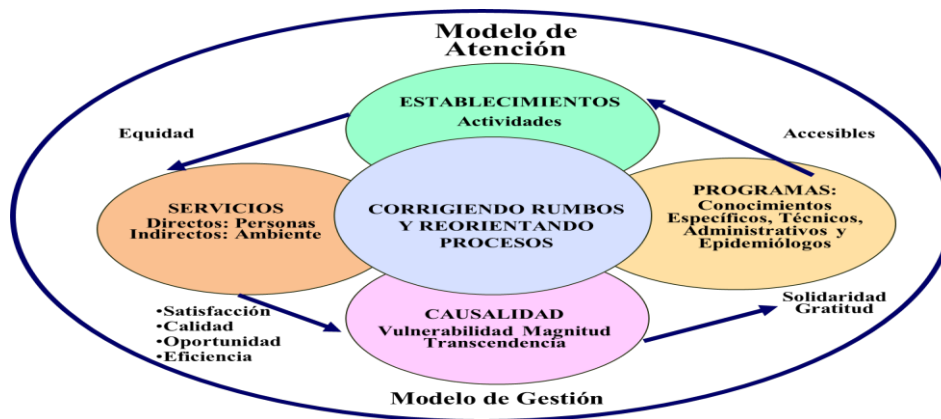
Modelo de Atención

ESTABLECIMIENTOS
Actividades

Equidad

Accesibles

SERVICIOS
Directos: Personas
Indirectos: Ambiente

CORRIGIENDO RUMBOS Y REORIENTANDO PROCESOS

PROGRAMAS:
Conocimientos Específicos, Técnicos, Administrativos y Epidemiólogos

•Satisfacción
•Calidad
•Oportunidad
•Eficiencia

CAUSALIDAD
Vulnerabilidad Magnitud Transcendencia

Solidaridad
Gratitud

Modelo de Gestión